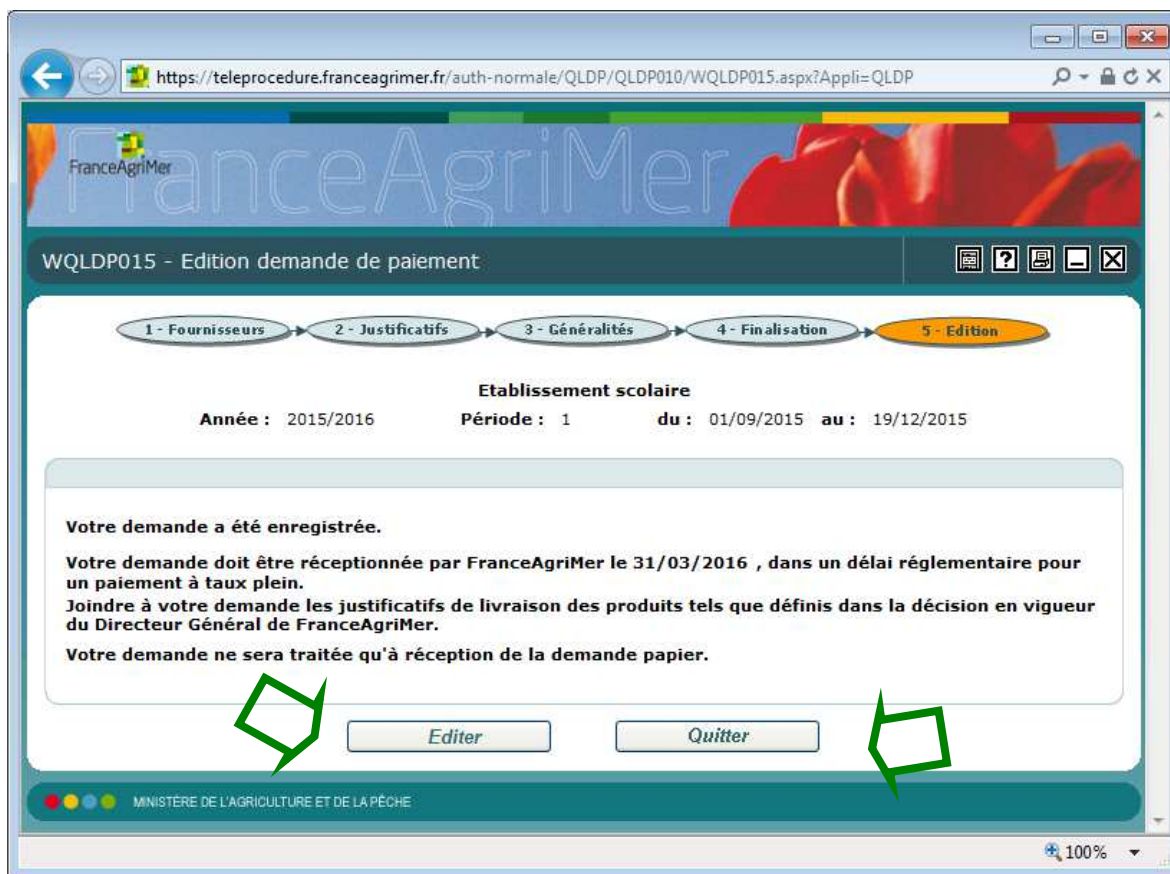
https://teleprocedure.franceagrimer.fr/auth-normale/QLDP/QLDP010/WQLDP015.aspx?Appli=QLDP

FranceAgriMer

FranceAgriMer

WQLDP015 - Edition demande de paiement

1 - Fournisseurs
2 - Justificatifs
3 - Généralités
4 - Finalisation
5 - Edition

Etablissement scolaire

Année : 2015/2016 Période : 1 du : 01/09/2015 au : 19/12/2015

Votre demande a été enregistrée.

Votre demande doit être réceptionnée par FranceAgriMer le 31/03/2016 , dans un délai réglementaire pour un paiement à taux plein.
Joindre à votre demande les justificatifs de livraison des produits tels que définis dans la décision en vigueur du Directeur Général de FranceAgriMer.

Votre demande ne sera traitée qu'à réception de la demande papier.

Editer

Quitter

MINISTÈRE DE L'AGRICULTURE ET DE LA PÊCHE

100%